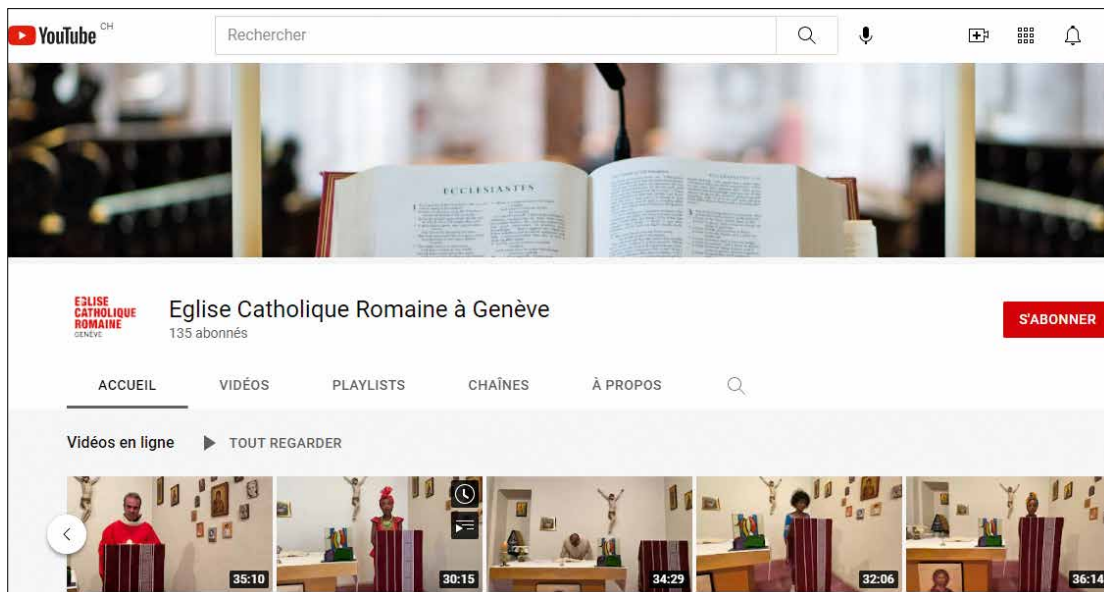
YouTube CH

Rechercher

ECCLESIASTES

EGLISE CATHOLIQUE ROMAINE GENÈVE

Eglise Catholique Romaine à Genève
135 abonnés

S'ABONNER

ACCUEIL VIDÉOS PLAYLISTS CHAÎNES À PROPOS

Vidéos en ligne TOUT REGARDER

35:10
30:15
34:29
32:06
36:14